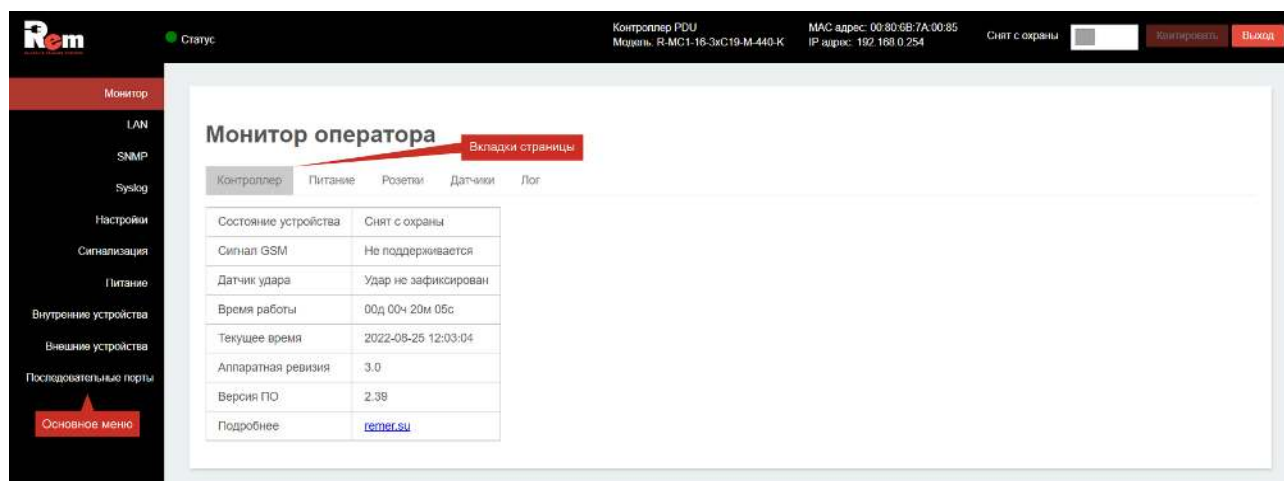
Rem

Статус

Контроллер PDU
Модель: R-MC1-16-3xC19-M-440-K

MAC адрес: 00:80:6B:7A:00:85
IP адрес: 192.168.0.254

Снят с охраны

Квитировать

Выход

Монитор
LAN
SNMP
Syslog
Настройки
Сигнализация
Питание
Внутренние устройства
Внешние устройства
Последовательные порты

Основное меню

Монитор оператора

Вкладки страницы

Контроллер Питание Розетки Датчики Лог

| Состояние устройства | Снят с охраны |
|---|---|
| Сигнал GSM | Не поддерживается |
| Датчик удара | Удар не зафиксирован |
| Время работы | 00д 00ч 20м 05с |
| Текущее время | 2022-08-25 12:03:04 |
| Аппаратная ревизия | 3.0 |
| Версия ПО | 2.39 |
| Подробнее | remer.su |